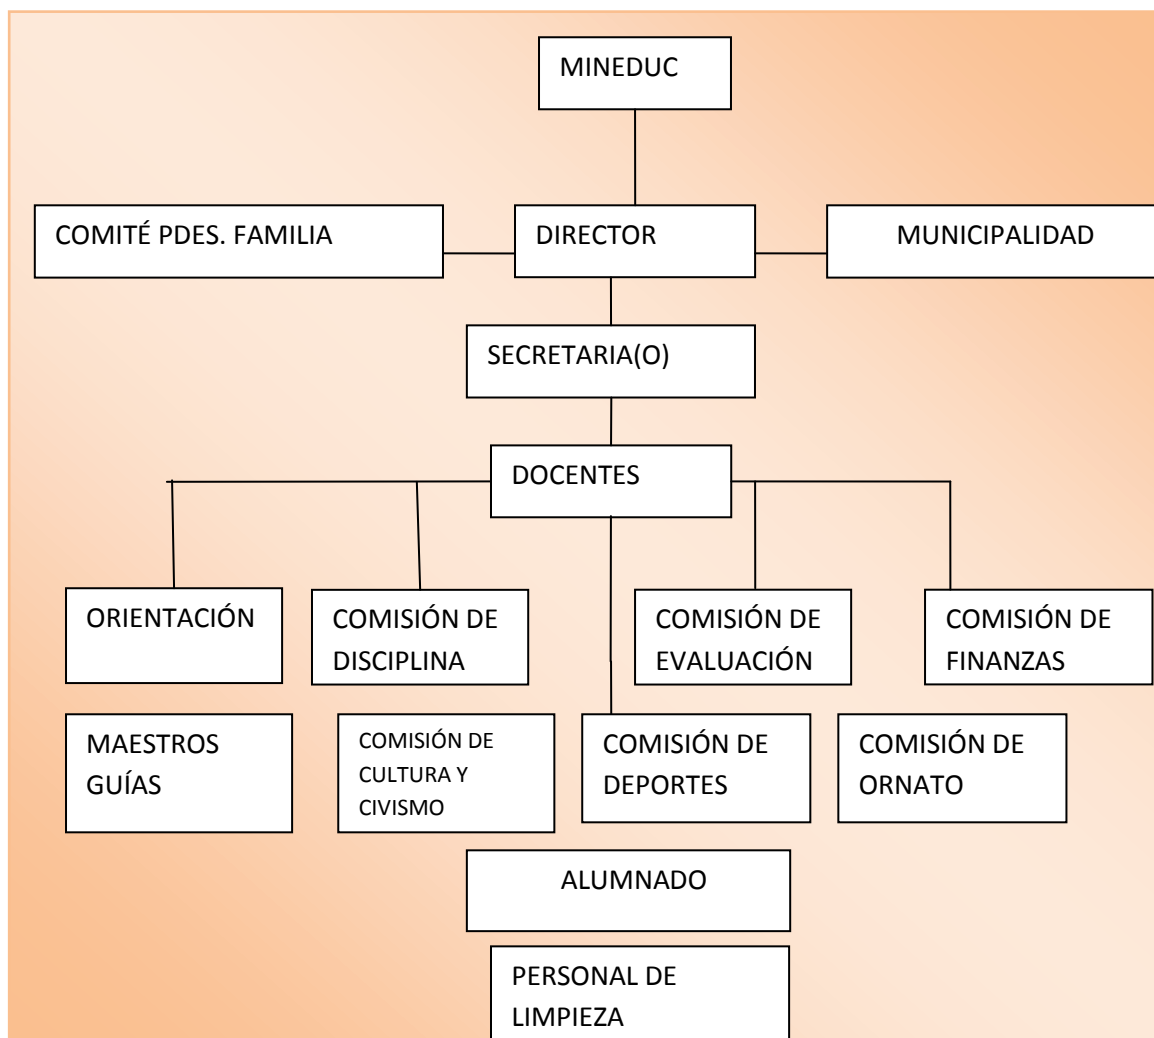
MINEDUC

COMITÉ PDES. FAMILIA

DIRECTOR

MUNICIPALIDAD

SECRETARIA(O)

DOCENTES

ORIENTACIÓN

COMISIÓN DE DISCIPLINA

COMISIÓN DE EVALUACIÓN

COMISIÓN DE FINANZAS

MAESTROS GUÍAS

COMISIÓN DE CULTURA Y CIVISMO

COMISIÓN DE DEPORTES

COMISIÓN DE ORNATO

ALUMNADO

PERSONAL DE LIMPIEZA